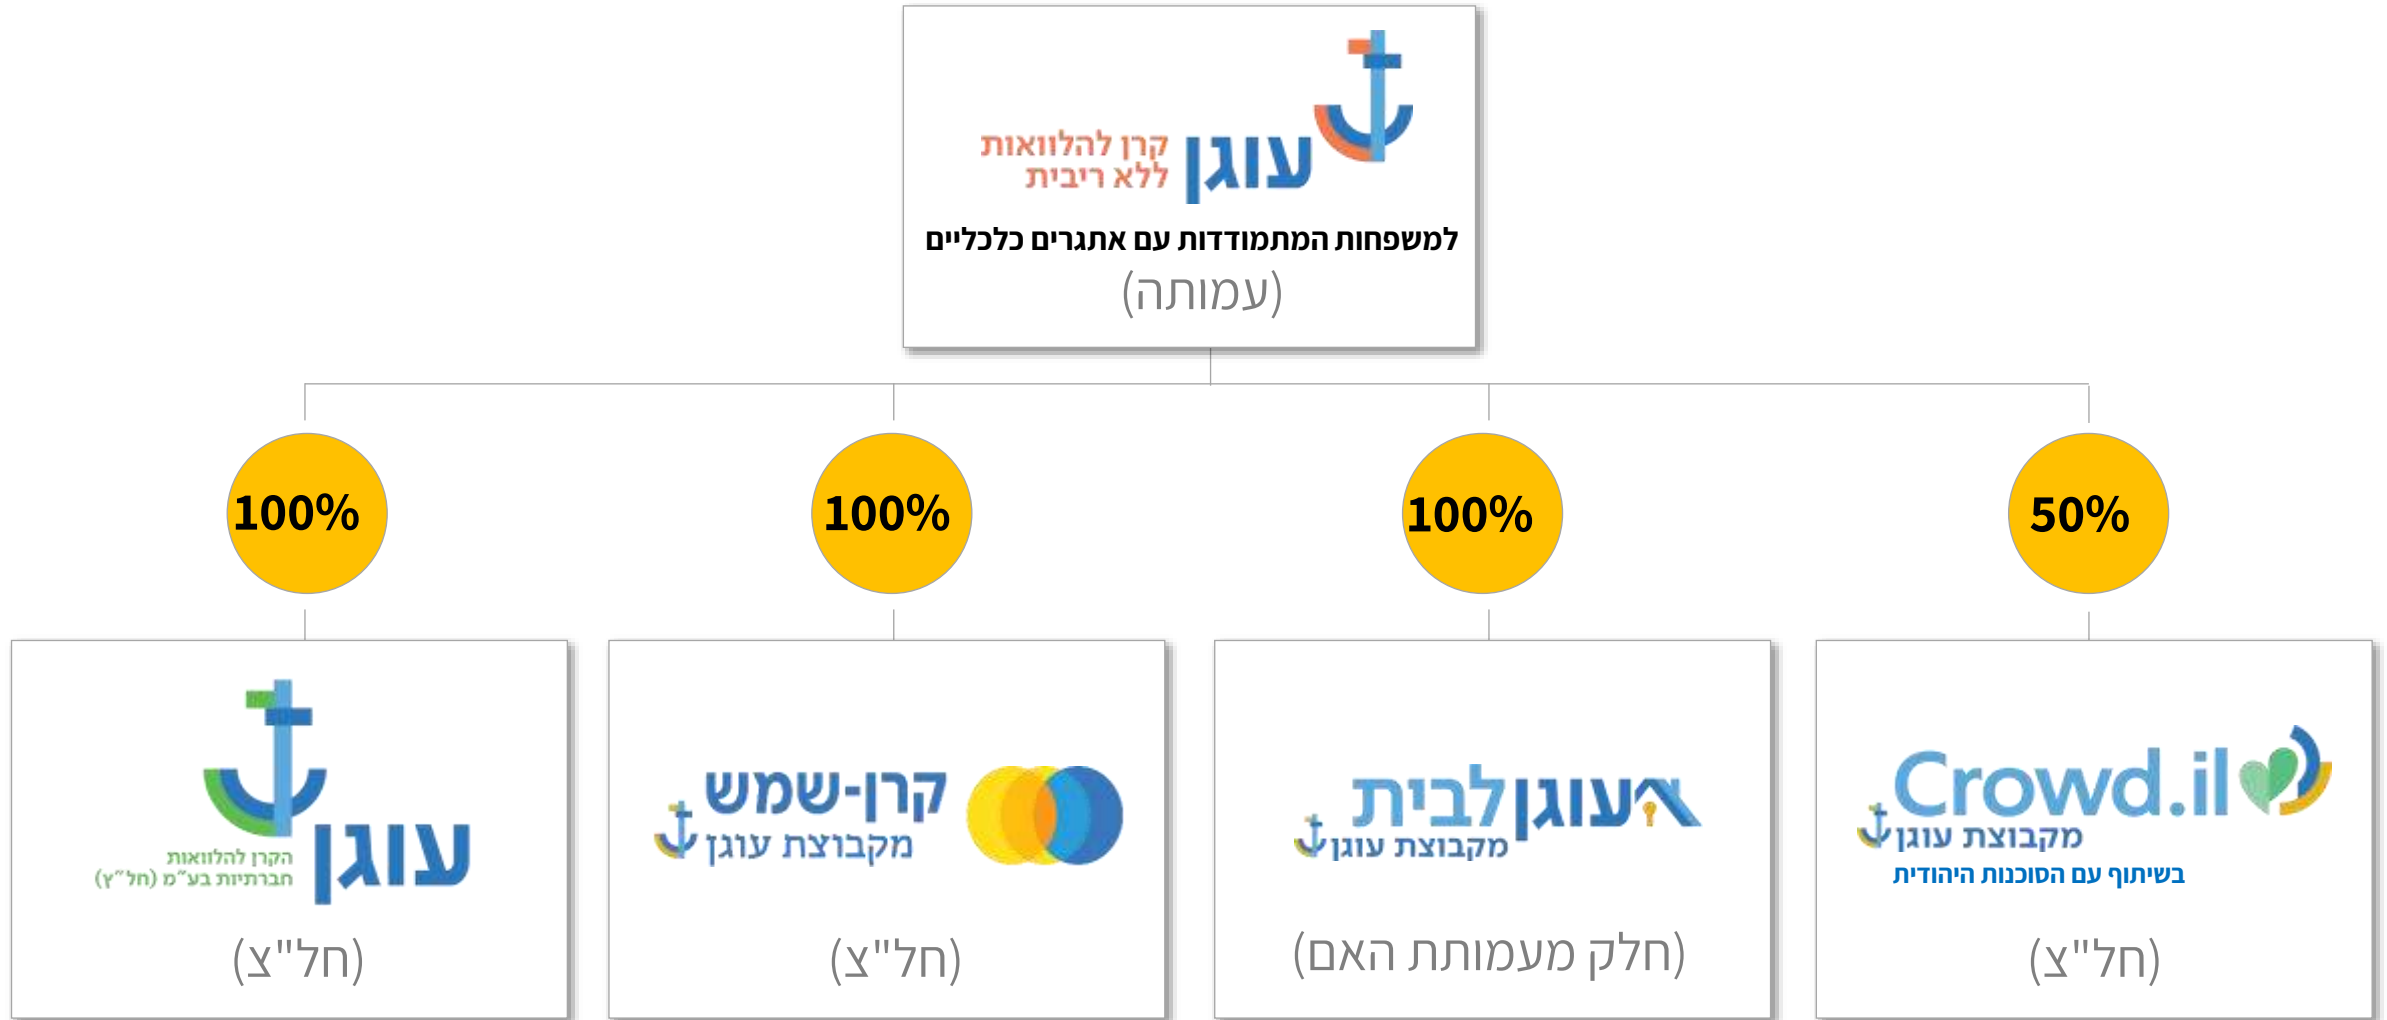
עוגן קרן להלוואות ללא ריבית
למשפחות המתמודדות עם אתגרים כלכליים
(עמותה)

50%

100%

100%

100%

Crowd.il מקבוצת עוגן
בשיתוף עם הסוכנות היהודית
(חל"צ)

עוגן לבית מקבוצת עוגן
(חלק מעמותת האם)

קרן-שמש מקבוצת עוגן
(חל"צ)

עוגן הקרן להלוואות חברתיות בע"מ (חל"צ)
(חל"צ)